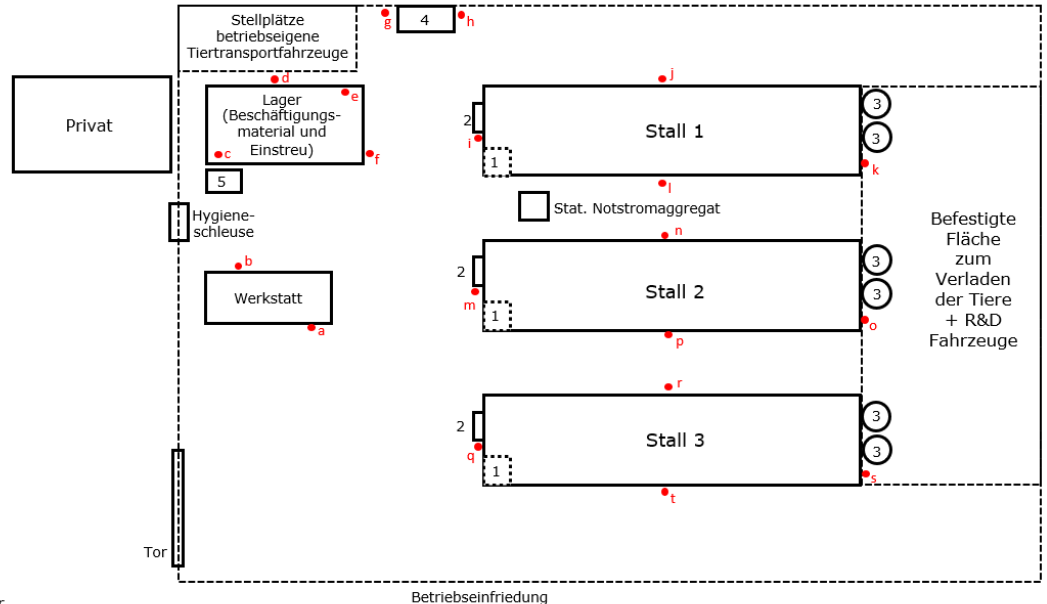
Stellplätze betriebseigene Tiertransportfahrzeuge

g

4

h

Privat

d

Lager (Beschäftigungsmaterial und Einstreu)

e

c

f

5

j

2

i

Stall 1

3

3

1

k

l

Stat. Notstromaggregat

Hygieneschleuse

n

b

2

Stall 2

3

3

Werkstatt

m

1

a

o

p

Befestigte Fläche zum Verladen der Tiere + R&D Fahrzeuge

r

2

Stall 3

3

3

q

1

s

t

Tor

Betriebseinfriedung